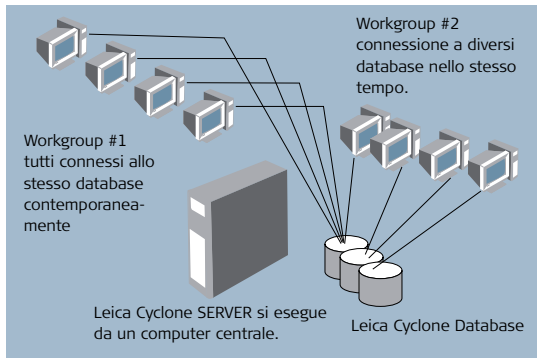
Workgroup #2
connessione a diversi database nello stesso tempo.

Workgroup #1
tutti connessi allo stesso database contemporaneamente

Leica Cyclone SERVER si esegue da un computer centrale.

Leica Cyclone Database